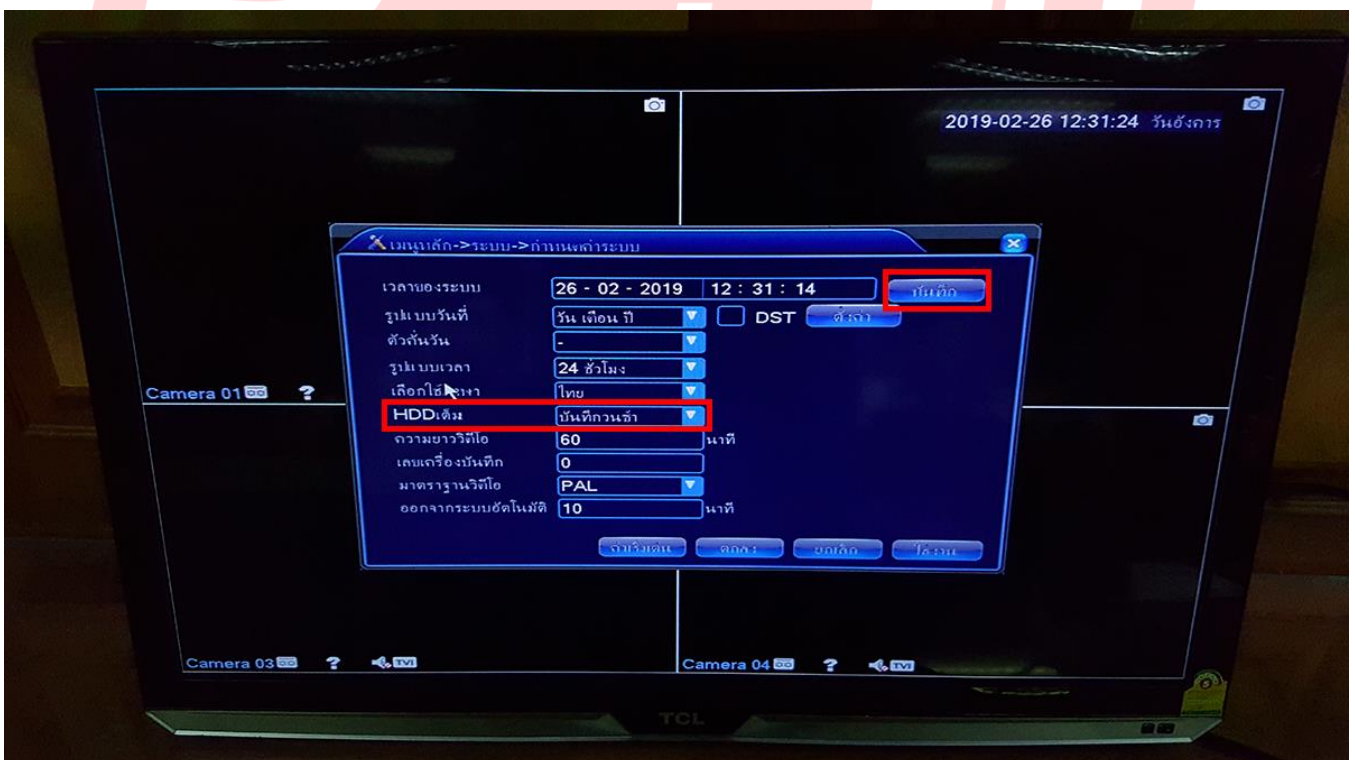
2019-02-26 12:31:24 วันอังคาร

เมนูหลัก->ระบบ->กำหนดค่าระบบ

| | | |
|---|---|---|
| เวลาของระบบ | 26 - 02 - 2019 | 12 : 31 : 14 |
| รูปแบบวันที่ | วัน เดือน ปี | DST |
| ตัวคั่นวัน | - | |
| รูปแบบเวลา | 24 ชั่วโมง | |
| เลือกใช้ภาษา | ไทย | |
| HDDเต็ม | บันทึกวนซ้ำ | |
| ความยาววิดีโอ | 60 | นาที |
| เลขเครื่องบันทึก | 0 | |
| มาตรฐานวิดีโอ | PAL | |
| ออกจากระบบอัตโนมัติ | 10 | นาที |

บันทึก

ตั้งค่า

ค่าเริ่มต้น ตกลง ยกเลิก ใช้งาน

Camera 01

Camera 03

Camera 04

TVI

TCL